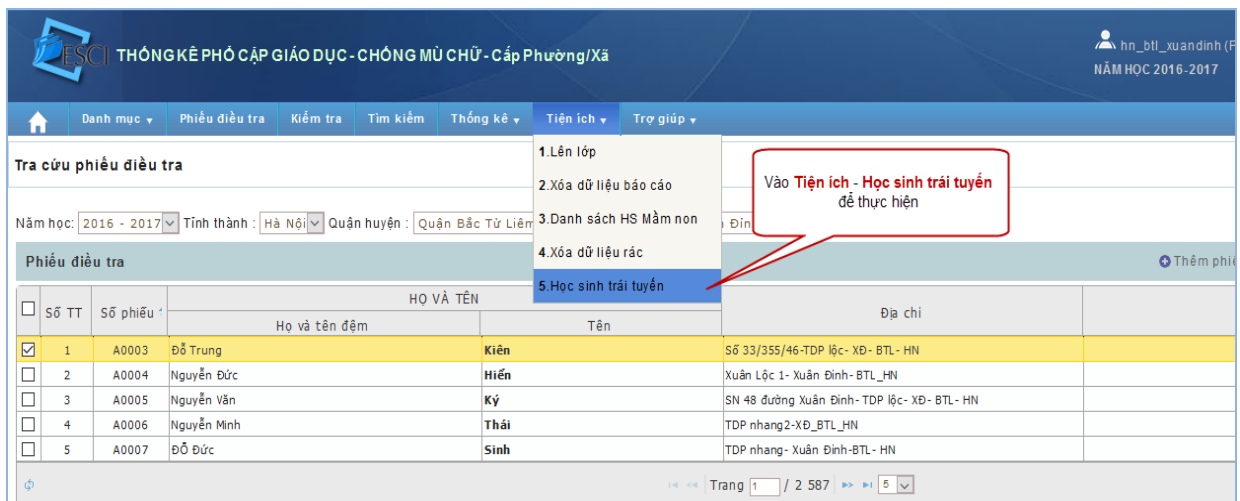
ESCI THỐNG KÊ PHỔ CẬP GIÁO DỤC - CHỐNG MÙ CHỮ - Cấp Phường/Xã

hn_btl_xuandinh (F

NĂM HỌC 2016-2017

Danh mục ▾ Phiếu điều tra Kiểm tra Tìm kiếm Thống kê ▾ Tiện ích ▾ Trợ giúp ▾

Tra cứu phiếu điều tra

1.Lên lớp
2.Xóa dữ liệu báo cáo
3.Danh sách HS Mầm non
4.Xóa dữ liệu rác
5.Học sinh trái tuyến

Vào Tiện ích - Học sinh trái tuyến để thực hiện

Năm học: 2016 - 2017 Tỉnh thành : Hà Nội Quận huyện : Quận Bắc Từ Liêm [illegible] Đìn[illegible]

Phiếu điều tra

Thêm phiế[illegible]

| | Số TT | Số phiếu | HỌ VÀ TÊN: Họ và tên đệm | HỌ VÀ TÊN: Tên | Địa chỉ |
|---|---|---|---|---|---|
| ☑ | 1 | A0003 | Đỗ Trung | Kiên | Số 33/355/46-TDP lộc- XĐ- BTL- HN |
| ☐ | 2 | A0004 | Nguyễn Đức | Hiển | Xuân Lộc 1- Xuân Đỉnh- BTL_HN |
| ☐ | 3 | A0005 | Nguyễn Văn | Ký | SN 48 đường Xuân Đỉnh- TDP lộc- XĐ- BTL- HN |
| ☐ | 4 | A0006 | Nguyễn Minh | Thái | TDP nhang2-XĐ_BTL_HN |
| ☐ | 5 | A0007 | ĐỖ Đức | Sinh | TDP nhang- Xuân Đỉnh-BTL- HN |

Trang 1 / 2 587 5